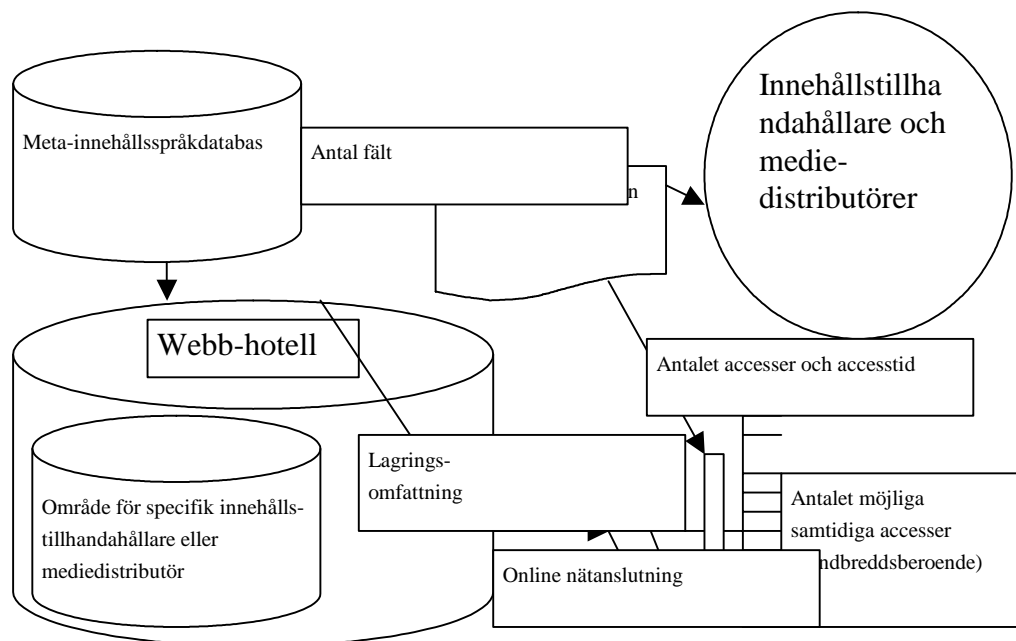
Meta-innehållsspråkdatabas

Antal fält

n

Innehållstillhandahållare och medie-distributörer

Webb-hotell

Antalet accesser och accesstid

Område för specifik innehållstillhandahållare eller mediedistributör

Lagrings-omfattning

Antalet möjliga samtidiga accesser

ndbreddsberoende)

Online nätanslutning